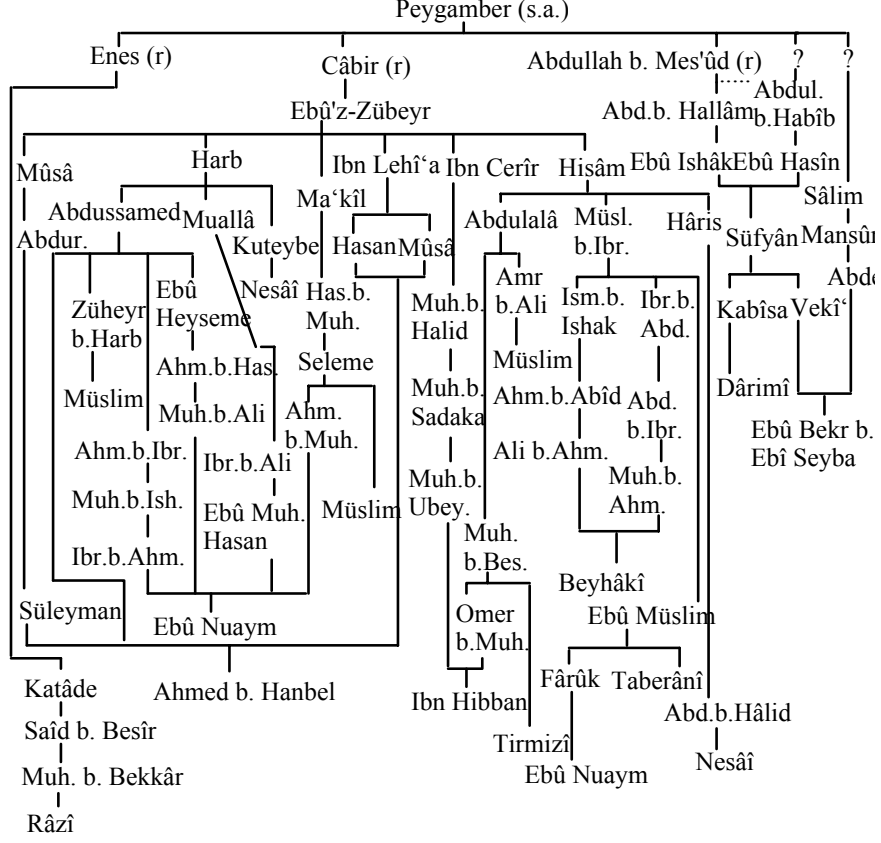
Peygamber (s.a.)

Enes (r)

Câbir (r)

Abdullah b. Mes'ûd (r)

?

?

Abdul. b.Habîb

Abd.b. Hallâm

Ebû'z-Zübeyr

Mûsâ

Harb

Ibn Lehî'a

Ibn Cerîr

Hisâm

Ebû Ishâk

Ebû Hasîn

Sâlim

Abdussamed

Muallâ

Ma'kîl

Abdulalâ

Müsl. b.Ibr.

Hâris

Süfyân

Mansûr

Abdur.

Kuteybe

Hasan

Mûsâ

Amr b.Ali

Abde

Züheyr b.Harb

Ebû Heyseme

Nesâî

Has.b. Muh.

Muh.b. Halid

Ism.b. Ishak

Ibr.b. Abd.

Kabîsa

Vekî'

Ahm.b.Has.

Seleme

Müslim

Müslim

Muh.b.Ali

Ahm. b.Muh.

Muh.b. Sadaka

Ahm.b.Abîd

Abd. b.Ibr.

Dârimî

Ahm.b.Ibr.

Ibr.b.Ali

Ali b.Ahm.

Ebû Bekr b. Ebî Seyba

Muh.b.Ish.

Ebû Muh. Hasan

Müslim

Muh.b. Ubey.

Muh.b. Ahm.

Ibr.b.Ahm.

Muh. b.Bes.

Beyhâkî

Süleyman

Ebû Nuaym

Omer b.Muh.

Ebû Müslim

Katâde

Ahmed b. Hanbel

Fârûk

Taberânî

Ibn Hibban

Abd.b.Hâlid

Saîd b. Besîr

Tirmizî

Muh. b. Bekkâr

Ebû Nuaym

Nesâî

Râzî